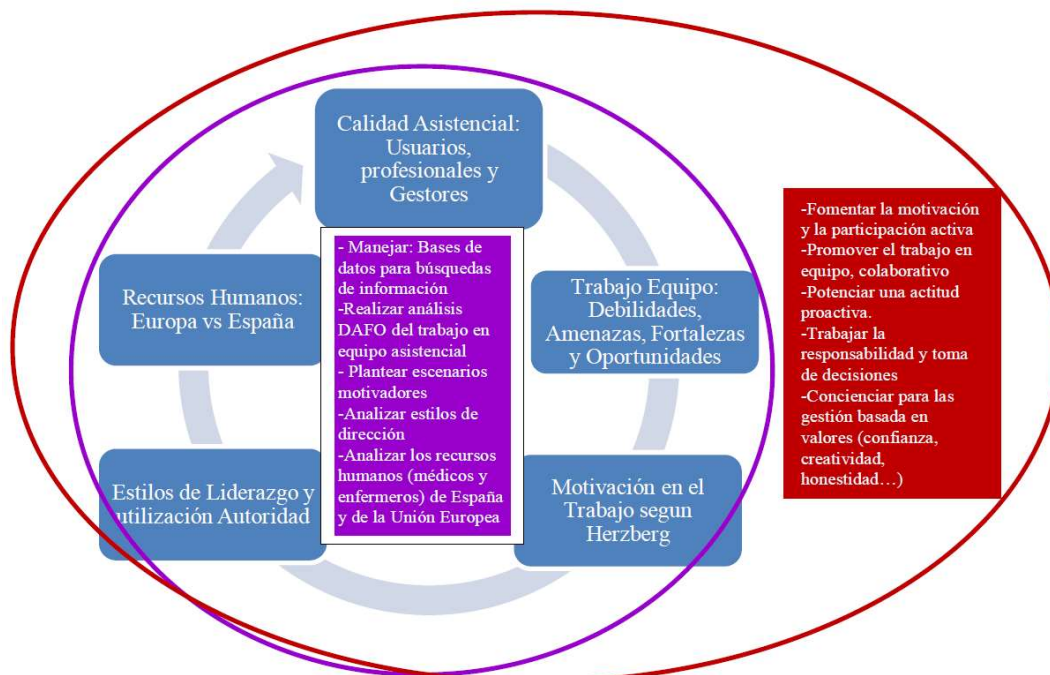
Calidad Asistencial: Usuarios, profesionales y Gestores

Trabajo Equipo: Debilidades, Amenazas, Fortalezas y Oportunidades

Motivación en el Trabajo segun Herzberg

Estilos de Liderazgo y utilización Autoridad

Recursos Humanos: Europa vs España

- Manejar: Bases de datos para búsquedas de información
-Realizar análisis DAFO del trabajo en equipo asistencial
- Plantear escenarios motivadores
-Analizar estilos de dirección
-Analizar los recursos humanos (médicos y enfermeros) de España y de la Unión Europea

-Fomentar la motivación y la participación activa
-Promover el trabajo en equipo, colaborativo
-Potenciar una actitud proactiva.
-Trabajar la responsabilidad y toma de decisiones
-Concienciar para las gestión basada en valores (confianza, creatividad, honestidad…)